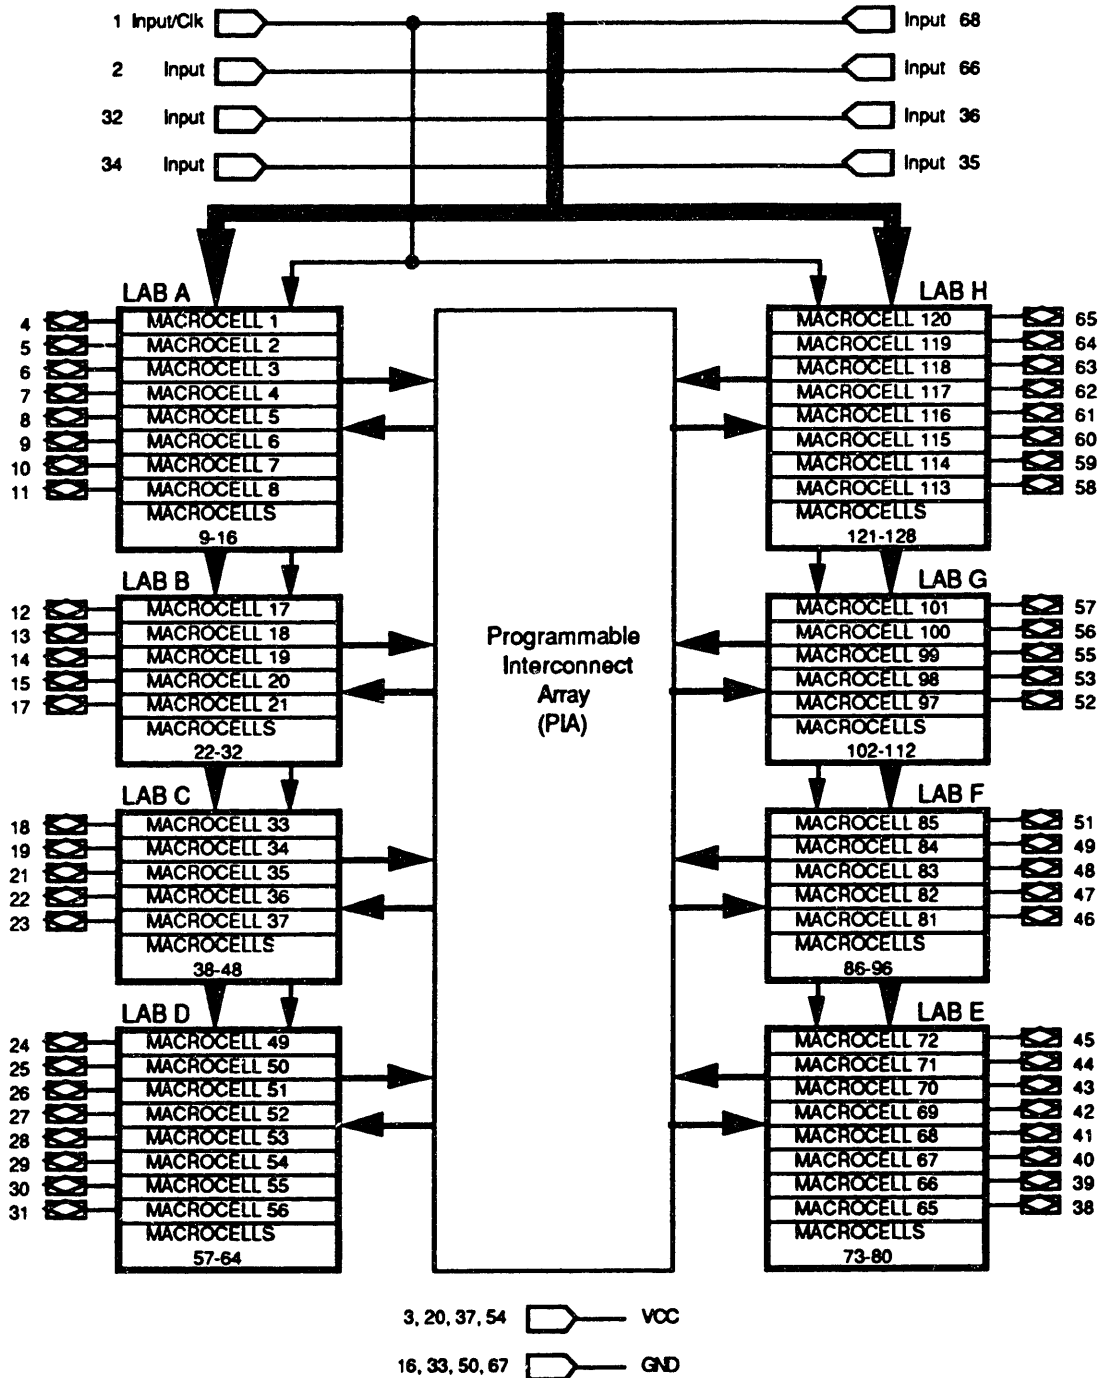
1 Input/Clk
2 Input
32 Input
34 Input

Input 68
Input 66
Input 36
Input 35

LAB A
4 MACROCELL 1
5 MACROCELL 2
6 MACROCELL 3
7 MACROCELL 4
8 MACROCELL 5
9 MACROCELL 6
10 MACROCELL 7
11 MACROCELL 8
MACROCELLS 9-16

LAB B
12 MACROCELL 17
13 MACROCELL 18
14 MACROCELL 19
15 MACROCELL 20
17 MACROCELL 21
MACROCELLS 22-32

LAB C
18 MACROCELL 33
19 MACROCELL 34
21 MACROCELL 35
22 MACROCELL 36
23 MACROCELL 37
MACROCELLS 38-48

LAB D
24 MACROCELL 49
25 MACROCELL 50
26 MACROCELL 51
27 MACROCELL 52
28 MACROCELL 53
29 MACROCELL 54
30 MACROCELL 55
31 MACROCELL 56
MACROCELLS 57-64

Programmable Interconnect Array (PIA)

LAB H
MACROCELL 120 65
MACROCELL 119 64
MACROCELL 118 63
MACROCELL 117 62
MACROCELL 116 61
MACROCELL 115 60
MACROCELL 114 59
MACROCELL 113 58
MACROCELLS 121-128

LAB G
MACROCELL 101 57
MACROCELL 100 56
MACROCELL 99 55
MACROCELL 98 53
MACROCELL 97 52
MACROCELLS 102-112

LAB F
MACROCELL 85 51
MACROCELL 84 49
MACROCELL 83 48
MACROCELL 82 47
MACROCELL 81 46
MACROCELLS 86-96

LAB E
MACROCELL 72 45
MACROCELL 71 44
MACROCELL 70 43
MACROCELL 69 42
MACROCELL 68 41
MACROCELL 67 40
MACROCELL 66 39
MACROCELL 65 38
MACROCELLS 73-80

3, 20, 37, 54 VCC
16, 33, 50, 67 GND